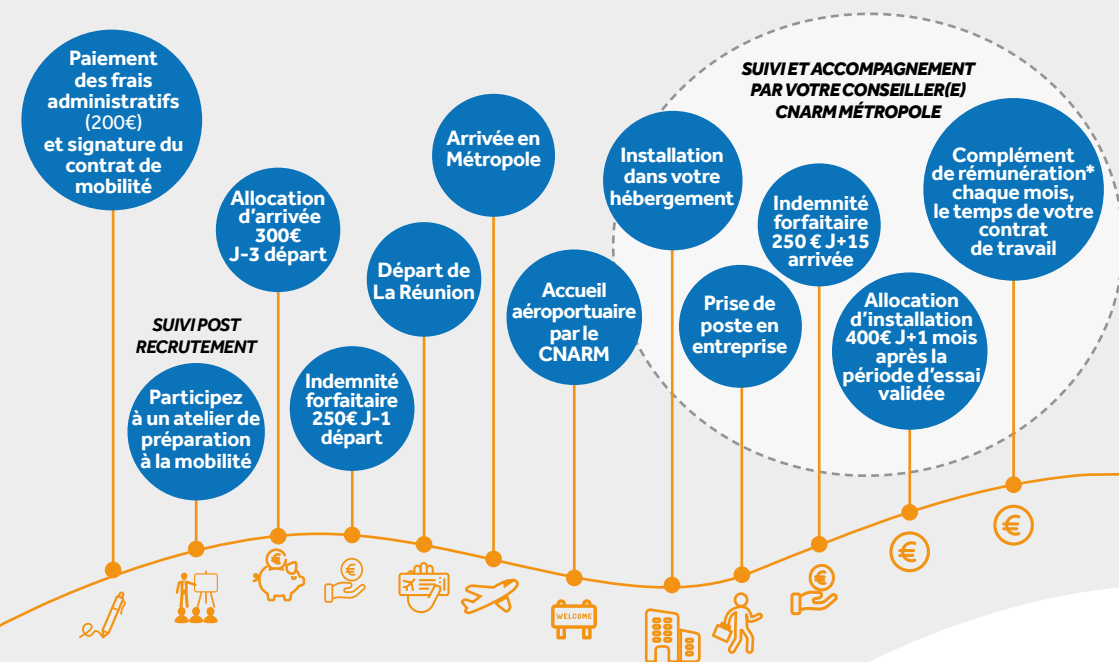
Paiement des frais administratifs (200€) et signature du contrat de mobilité

SUIVI POST RECRUTEMENT

Participez à un atelier de préparation à la mobilité

Allocation d'arrivée 300€ J-3 départ

Indemnité forfaitaire 250€ J-1 départ

Départ de La Réunion

Arrivée en Métropole

Accueil aéroportuaire par le CNARM

SUIVI ET ACCOMPAGNEMENT PAR VOTRE CONSEILLER(E) CNARM MÉTROPOLE

Installation dans votre hébergement

Prise de poste en entreprise

Indemnité forfaitaire 250 € J+15 arrivée

Allocation d'installation 400€ J+1 mois après la période d'essai validée

Complément de rémunération* chaque mois, le temps de votre contrat de travail

WELCOME